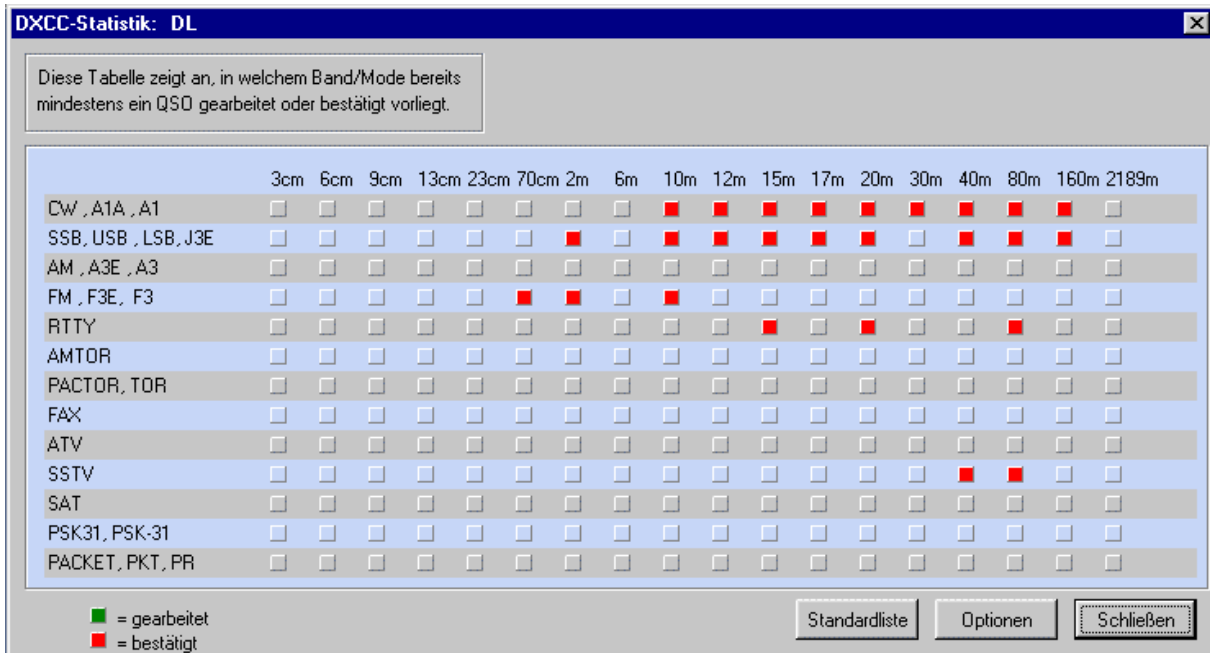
DXCC-Statistik: DL

Diese Tabelle zeigt an, in welchem Band/Mode bereits mindestens ein QSO gearbeitet oder bestätigt vorliegt.

| | 3cm | 6cm | 9cm | 13cm | 23cm | 70cm | 2m | 6m | 10m | 12m | 15m | 17m | 20m | 30m | 40m | 80m | 160m | 2189m |
|---|---|---|---|---|---|---|---|---|---|---|---|---|---|---|---|---|---|---|
| CW , A1A , A1 | | | | | | | | | | | | | | | | | | |
| SSB, USB , LSB, J3E | | | | | | | | | | | | | | | | | | |
| AM , A3E , A3 | | | | | | | | | | | | | | | | | | |
| FM , F3E, F3 | | | | | | | | | | | | | | | | | | |
| RTTY | | | | | | | | | | | | | | | | | | |
| AMTOR | | | | | | | | | | | | | | | | | | |
| PACTOR, TOR | | | | | | | | | | | | | | | | | | |
| FAX | | | | | | | | | | | | | | | | | | |
| ATV | | | | | | | | | | | | | | | | | | |
| SSTV | | | | | | | | | | | | | | | | | | |
| SAT | | | | | | | | | | | | | | | | | | |
| PSK31, PSK-31 | | | | | | | | | | | | | | | | | | |
| PACKET, PKT, PR | | | | | | | | | | | | | | | | | | |

= gearbeitet
= bestätigt

Standardliste Optionen Schließen